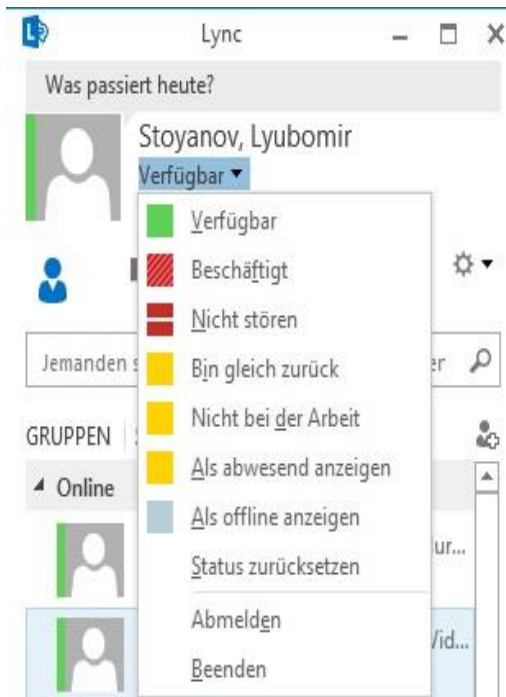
Lync

Was passiert heute?

Stoyanov, Lyubomir
Verfügbar ▾

Verfügbar
Beschäftigt
Nicht stören
Bin gleich zurück
Nicht bei der Arbeit
Als abwesend anzeigen
Als offline anzeigen
Status zurücksetzen
Abmelden
Beenden

Jemanden s
er

GRUPPEN
Online
ur...
Vid...